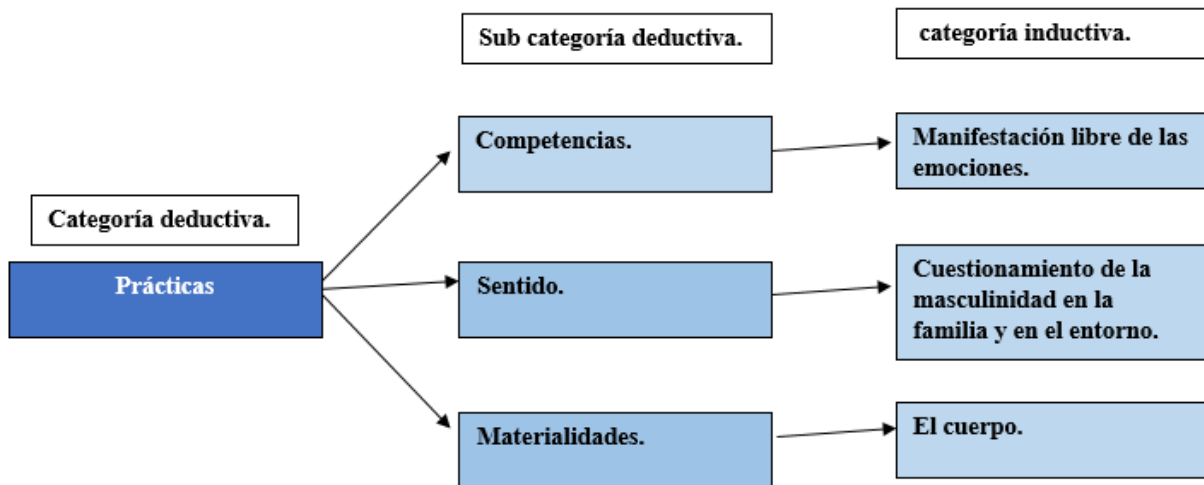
Sub categoría deductiva.

categoría inductiva.

Categoría deductiva.

Prácticas

Competencias.

Manifestación libre de las emociones.

Sentido.

Cuestionamiento de la masculinidad en la familia y en el entorno.

Materialidades.

El cuerpo.